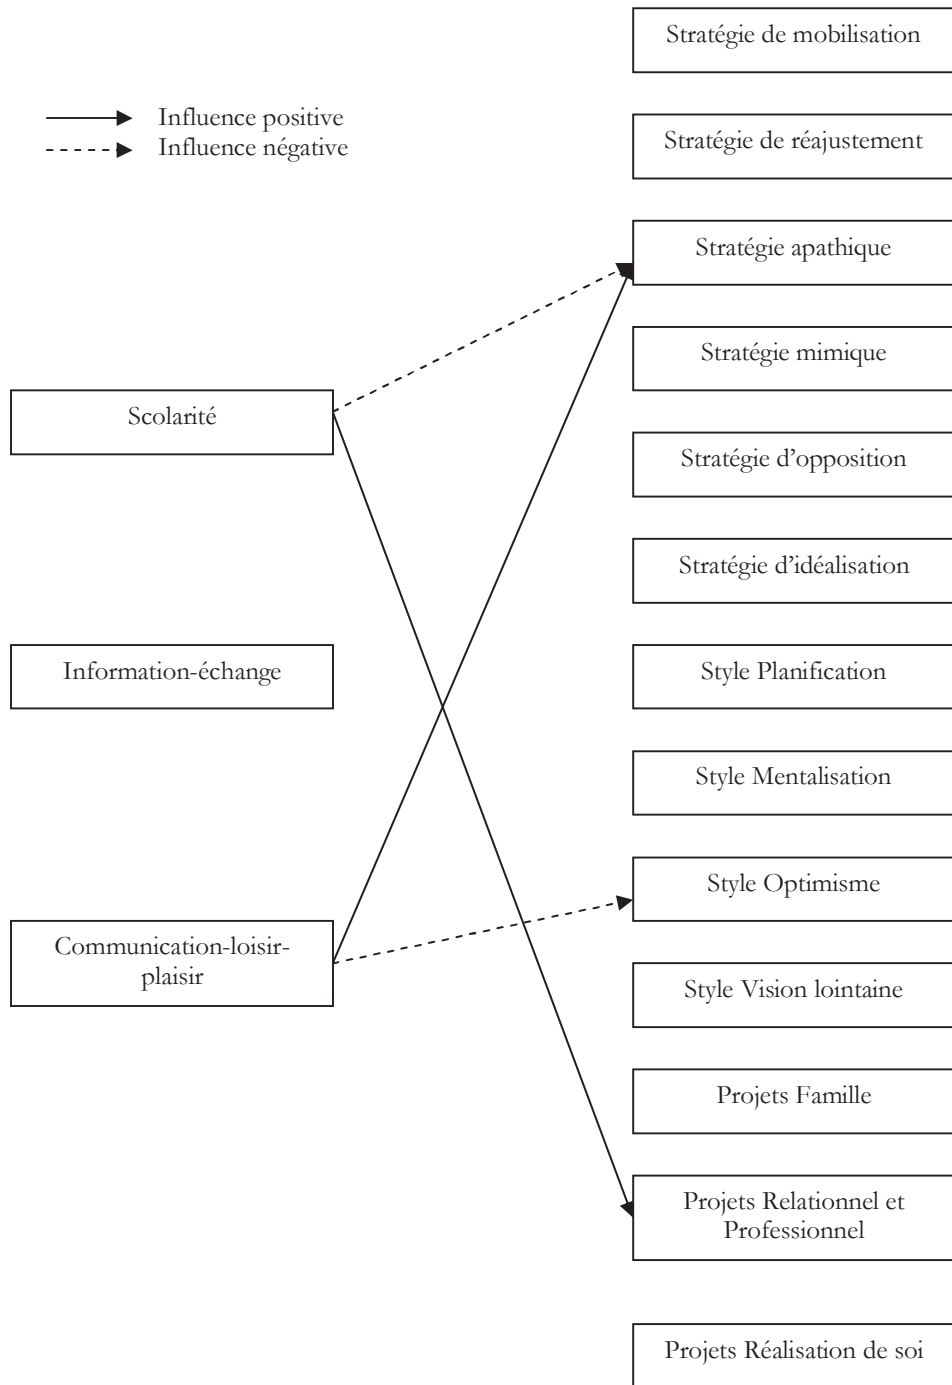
Influence positive
Influence négative

Stratégie de mobilisation

Stratégie de réajustement

Stratégie apathique

Stratégie mimique

Stratégie d'opposition

Stratégie d'idéalisation

Style Planification

Style Mentalisation

Style Optimisme

Style Vision lointaine

Projets Famille

Projets Relationnel et Professionnel

Projets Réalisation de soi

Scolarité

Information-échange

Communication-loisir-plaisir